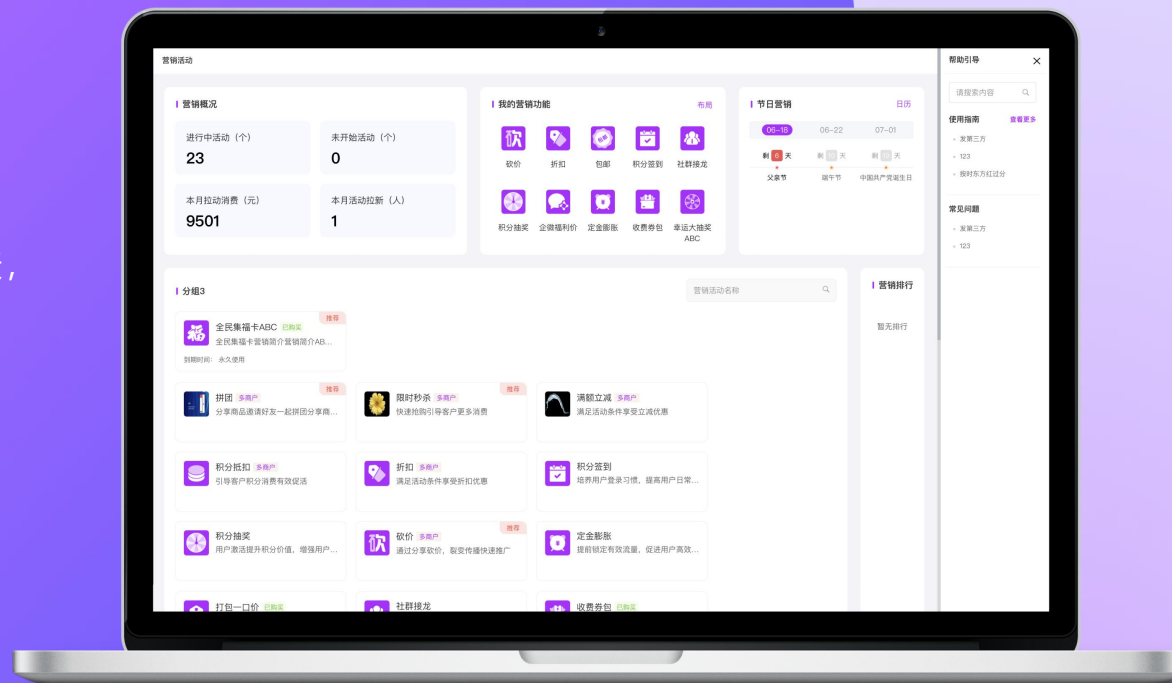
营销活动

营销概况

进行中活动（个）
23

未开始活动（个）
0

本月拉动消费（元）
9501

本月活动拉新（人）
1

我的营销功能　布局

砍价　折扣　包邮　积分签到　社群接龙
积分抽奖　企微福利价　定金膨胀　收费券包　幸运大抽奖ABC

节日营销　日历

06-18　06-22　07-01
剩 6 天　剩 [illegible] 天　剩 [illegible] 天
父亲节　端午节　中国共产党诞生日

帮助引导

请搜索内容

使用指南　查看更多
发第三方
123
按时东方红过分

常见问题
发第三方
123

分组3

营销活动名称

推荐
全民集福卡ABC 已购买
全民集福卡营销简介营销简介AB...
到期时间：永久使用

推荐
拼团 多商户
分享商品邀请好友一起拼团分享商...

推荐
限时秒杀 多商户
快速抢购引导客户更多消费

满额立减 多商户
满足活动条件享受立减优惠

积分抵扣 多商户
引导客户积分消费有效促活

折扣 多商户
满足活动条件享受折扣优惠

积分签到
培养用户登录习惯，提高用户日常...

积分抽奖
用户激活提升积分价值，增强用户...

推荐
砍价 多商户
通过分享砍价，裂变传播快速推广

定金膨胀
提前锁定有效流量，促进用户高效...

打包一口价 已购买

社群接龙

收费券包 已购买

营销排行

暂无排行